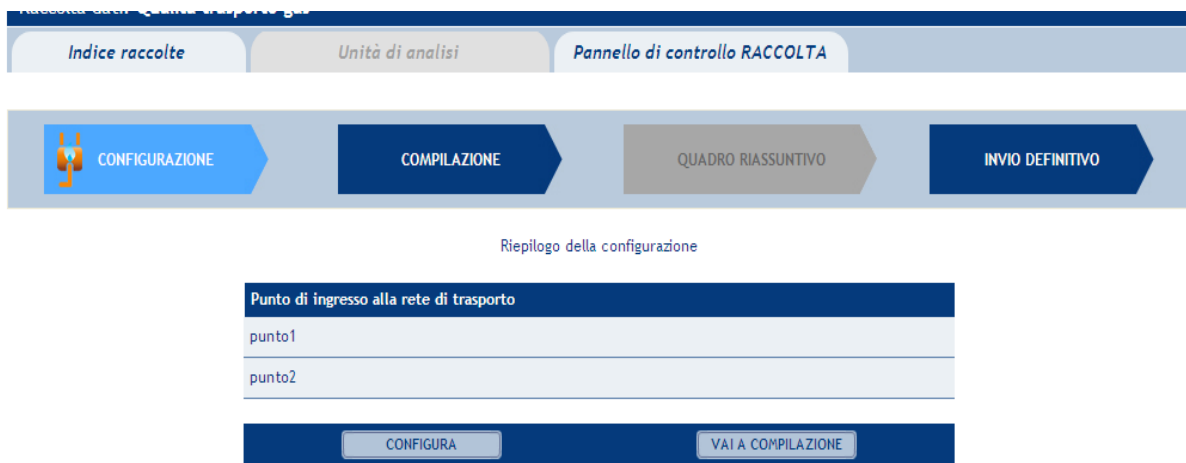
Raccolta dati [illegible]

Indice raccolte

Unità di analisi

Pannello di controllo RACCOLTA

CONFIGURAZIONE

COMPILAZIONE

QUADRO RIASSUNTIVO

INVIO DEFINITIVO

Riepilogo della configurazione

| Punto di ingresso alla rete di trasporto |
|---|
| punto1 |
| punto2 |

CONFIGURA

VAI A COMPILAZIONE